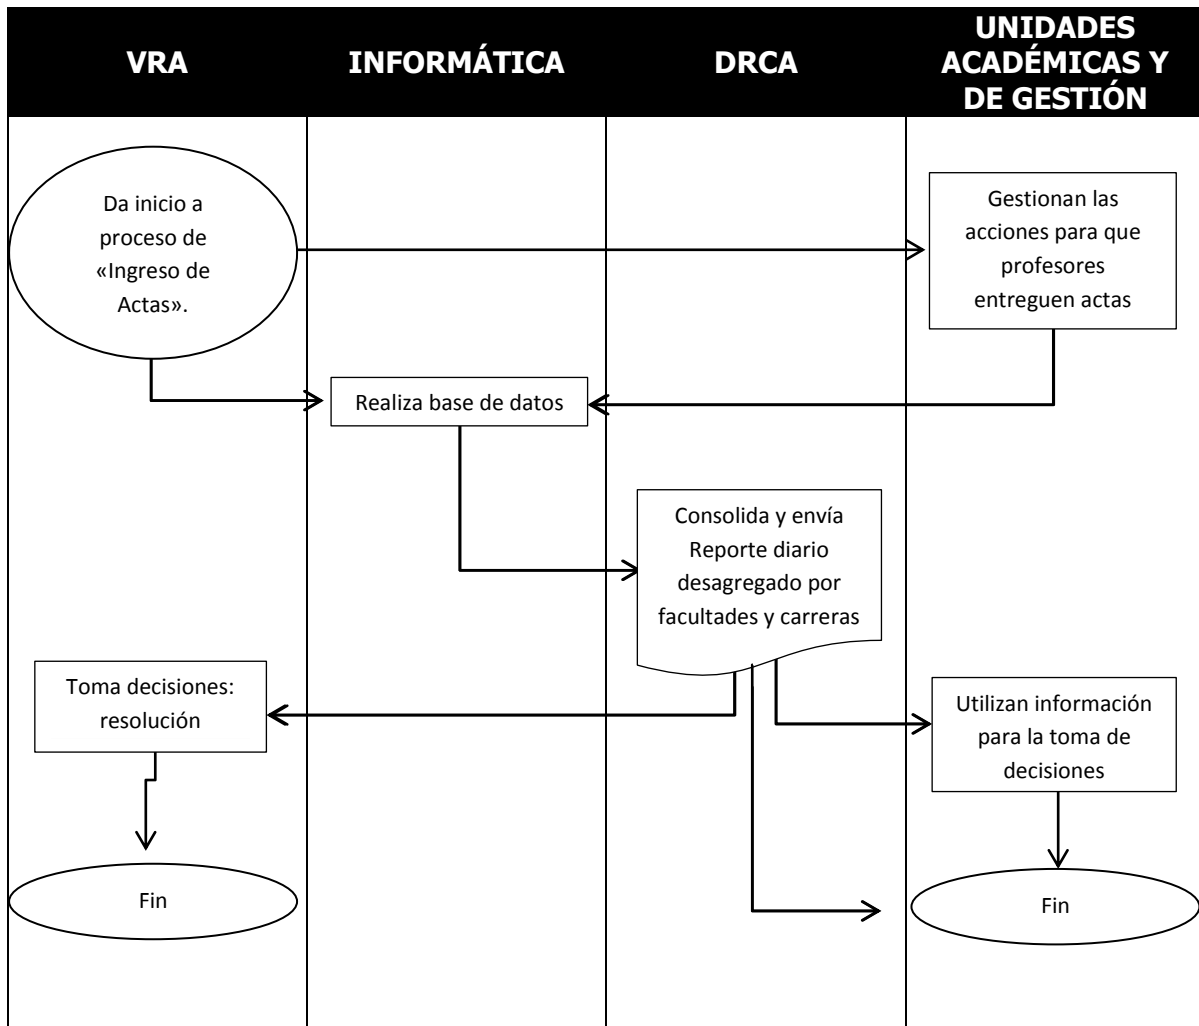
| VRA | INFORMÁTICA | DRCA | UNIDADES ACADÉMICAS Y DE GESTIÓN |
|---|---|---|---|

Da inicio a proceso de «Ingreso de Actas».

Gestionan las acciones para que profesores entreguen actas

Realiza base de datos

Consolida y envía Reporte diario desagregado por facultades y carreras

Toma decisiones: resolución

Utilizan información para la toma de decisiones

Fin

Fin